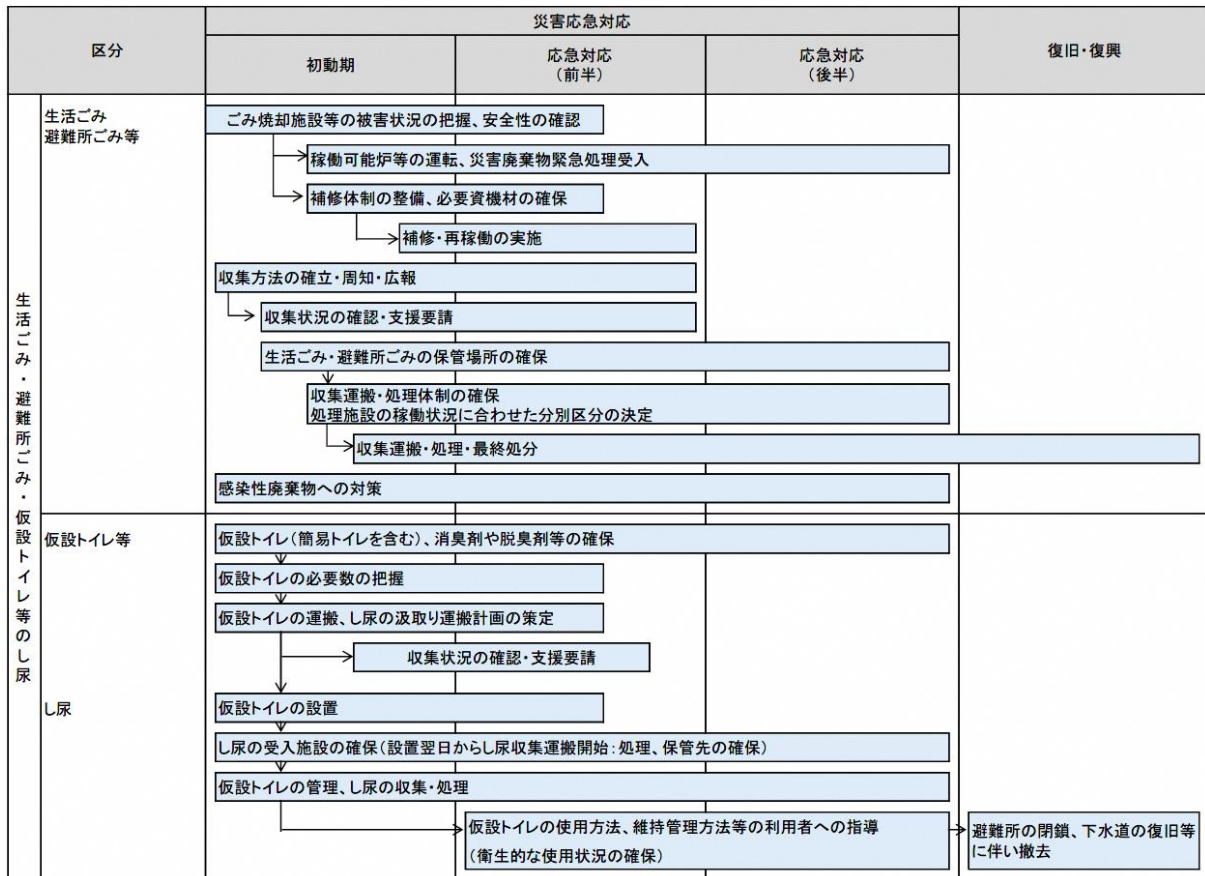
| 区分 | 災害応急対応 初動期 | 応急対応（前半） | 応急対応（後半） | 復旧・復興 |
|---|---|---|---|---|

生活ごみ・避難所ごみ・仮設トイレ等のし尿

生活ごみ
避難所ごみ等

ごみ焼却施設等の被害状況の把握、安全性の確認
稼働可能炉等の運転、災害廃棄物緊急処理受入
補修体制の整備、必要資機材の確保
補修・再稼働の実施
収集方法の確立・周知・広報
収集状況の確認・支援要請
生活ごみ・避難所ごみの保管場所の確保
収集運搬・処理体制の確保
処理施設の稼働状況に合わせた分別区分の決定
収集運搬・処理・最終処分
感染性廃棄物への対策

仮設トイレ等

仮設トイレ（簡易トイレを含む）、消臭剤や脱臭剤等の確保
仮設トイレの必要数の把握
仮設トイレの運搬、し尿の汲取り運搬計画の策定
収集状況の確認・支援要請

し尿

仮設トイレの設置
し尿の受入施設の確保（設置翌日からし尿収集運搬開始：処理、保管先の確保）
仮設トイレの管理、し尿の収集・処理
仮設トイレの使用方法、維持管理方法等の利用者への指導
（衛生的な使用状況の確保）
避難所の閉鎖、下水道の復旧等に伴い撤去